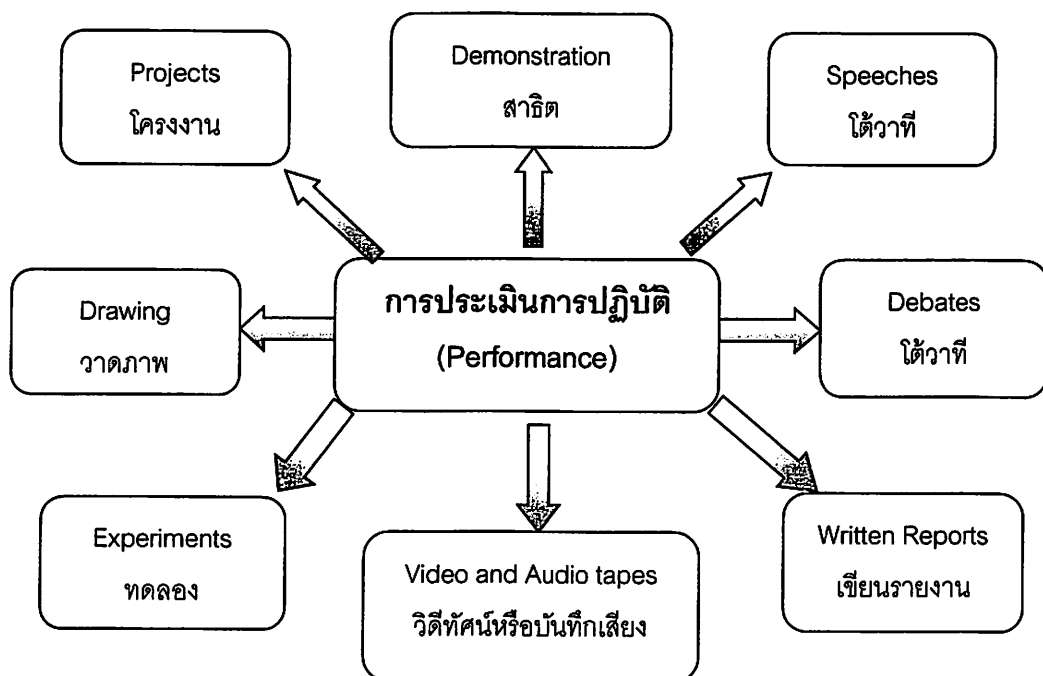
Projects
โครงงาน

Demonstration
สาธิต

Speeches
โต้วาที

Drawing
วาดภาพ

การประเมินการปฏิบัติ
(Performance)

Debates
โต้วาที

Experiments
ทดลอง

Video and Audio tapes
วิดีทัศน์หรือบันทึกเสียง

Written Reports
เขียนรายงาน